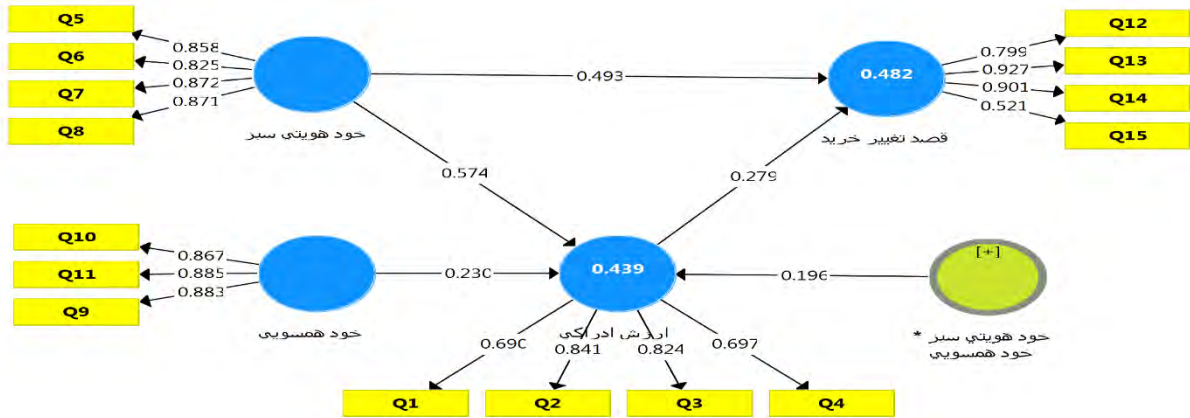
Q5
Q6
Q7
Q8
0.858
0.825
0.872
0.871
خود هويتي سبز
0.493
0.482
قصد تغيير خريد
0.799
0.927
0.901
0.521
Q12
Q13
Q14
Q15
0.574
0.279
Q10
Q11
Q9
0.867
0.885
0.883
خود همسويي
0.230
0.439
ارزش ادراكي
0.196
[+]
خود هويتي سبز * خود همسويي
0.690
0.841
0.824
0.697
Q1
Q2
Q3
Q4